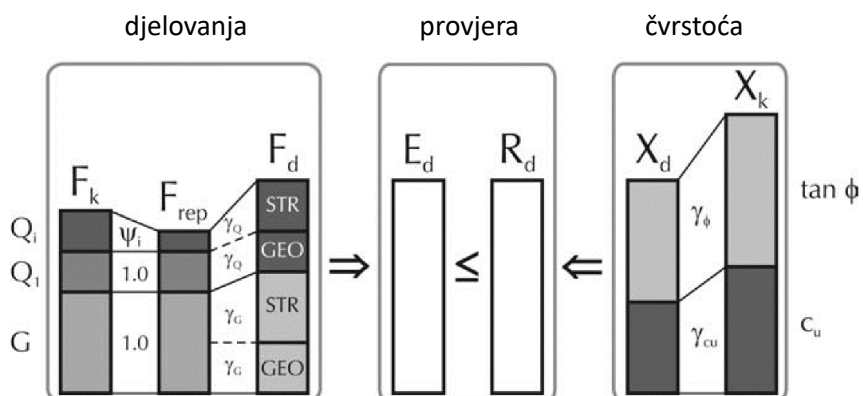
djelovanja

provjera

čvrstoća

$F_k$

$F_{rep}$

$F_d$

$Q_i$

$Q_1$

G

$\psi_i$

1.0

1.0

$\gamma_Q$

$\gamma_Q$

$\gamma_G$

$\gamma_G$

STR

GEO

STR

GEO

$\Rightarrow$

$E_d$

$\leq$

$R_d$

$\Leftarrow$

$X_d$

$X_k$

$\gamma_\phi$

$\gamma_{cu}$

tan $\phi$

$c_u$